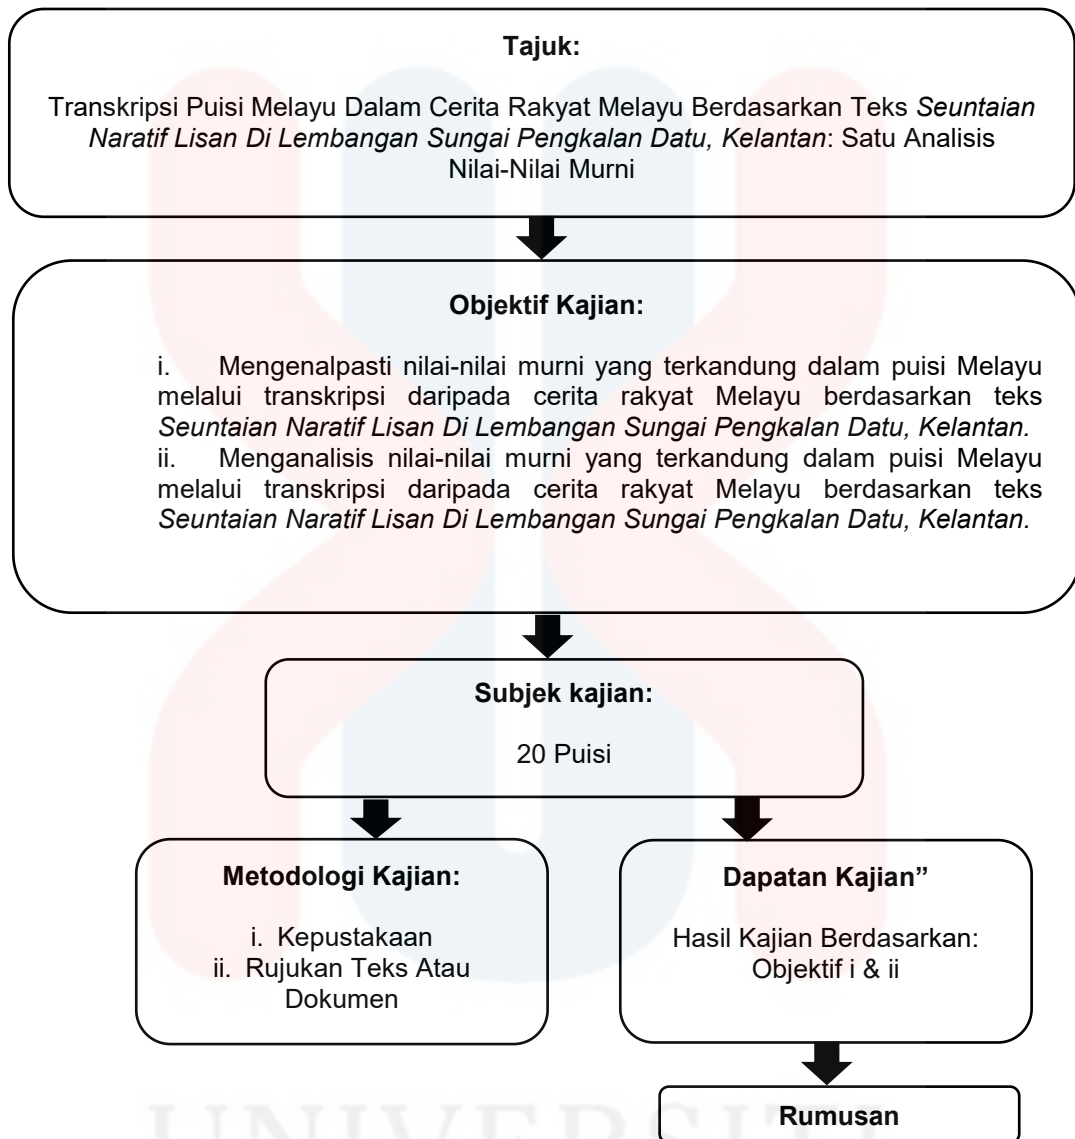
**Tajuk:**

Transkripsi Puisi Melayu Dalam Cerita Rakyat Melayu Berdasarkan Teks *Seuntaian Naratif Lisan Di Lembangan Sungai Pengkalan Datu, Kelantan*: Satu Analisis Nilai-Nilai Murni

**Objektif Kajian:**

i. Mengenalpasti nilai-nilai murni yang terkandung dalam puisi Melayu melalui transkripsi daripada cerita rakyat Melayu berdasarkan teks *Seuntaian Naratif Lisan Di Lembangan Sungai Pengkalan Datu, Kelantan.*
ii. Menganalisis nilai-nilai murni yang terkandung dalam puisi Melayu melalui transkripsi daripada cerita rakyat Melayu berdasarkan teks *Seuntaian Naratif Lisan Di Lembangan Sungai Pengkalan Datu, Kelantan.*

**Subjek kajian:**

20 Puisi

**Metodologi Kajian:**

i. Kepustakaan
ii. Rujukan Teks Atau Dokumen

**Dapatan Kajian"**

Hasil Kajian Berdasarkan: Objektif i & ii

**Rumusan**

UNIVERSITI